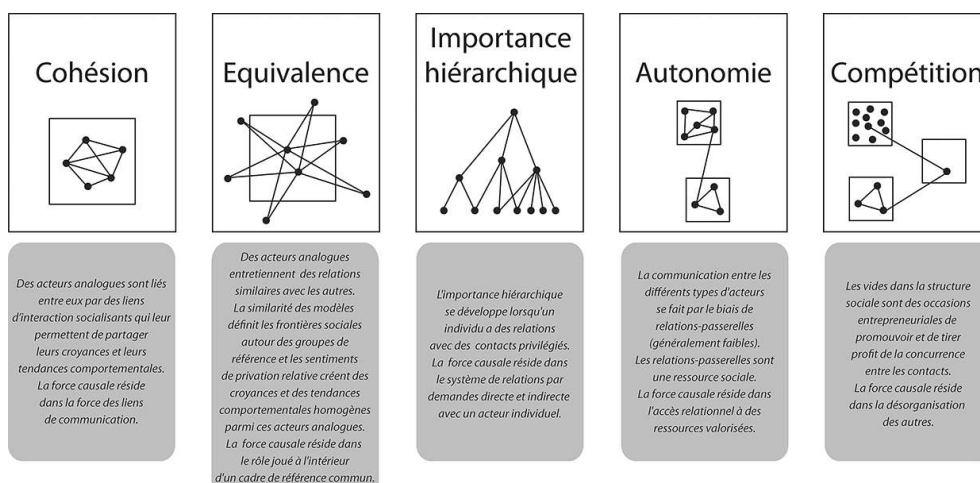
Cohésion

Des acteurs analogues sont liés entre eux par des liens d'interaction socialisants qui leur permettent de partager leurs croyances et leurs tendances comportementales. La force causale réside dans la force des liens de communication.

Equivalence

Des acteurs analogues entretiennent des relations similaires avec les autres. La similarité des modèles définit les frontières sociales autour des groupes de référence et les sentiments de privation relative créent des croyances et des tendances comportementales homogènes parmi ces acteurs analogues. La force causale réside dans le rôle joué à l'intérieur d'un cadre de référence commun.

Importance hiérarchique

L'importance hiérarchique se développe lorsqu'un individu a des relations avec des contacts privilégiés. La force causale réside dans le système de relations par demandes directe et indirecte avec un acteur individuel.

Autonomie

La communication entre les différents types d'acteurs se fait par le biais de relations-passerelles (généralement faibles). Les relations-passerelles sont une ressource sociale. La force causale réside dans l'accès relationnel à des ressources valorisées.

Compétition

Les vides dans la structure sociale sont des occasions entrepreneuriales de promouvoir et de tirer profit de la concurrence entre les contacts. La force causale réside dans la désorganisation des autres.